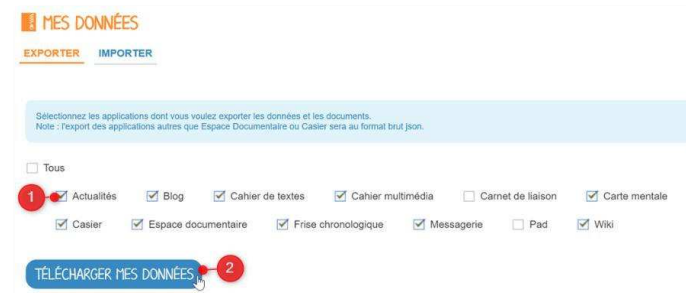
MES DONNÉES

EXPORTER IMPORTER

Sélectionnez les applications dont vous voulez exporter les données et les documents.
Note : l'export des applications autres que Espace Documentaire ou Casier sera au format brut json.

Tous

1 Actualités Blog Cahier de textes Cahier multimédia Carnet de liaison Carte mentale

Casier Espace documentaire Frise chronologique Messagerie Pad Wiki

TÉLÉCHARGER MES DONNÉES 2